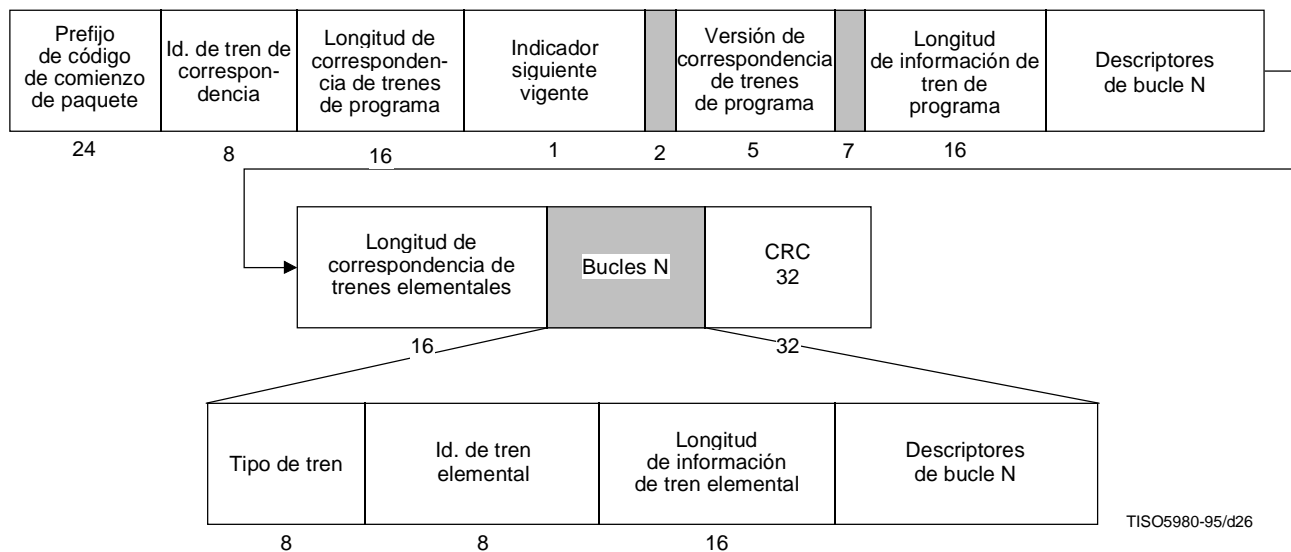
Prefijo de código de comienzo de paquete

Id. de tren de correspondencia

Longitud de correspondencia de trenes de programa

Indicador siguiente vigente

Versión de correspondencia de trenes de programa

Longitud de información de tren de programa

Descriptores de bucle N

24

8

16

1

2

5

7

16

Longitud de correspondencia de trenes elementales

Bucles N

CRC 32

16

32

Tipo de tren

Id. de tren elemental

Longitud de información de tren elemental

Descriptores de bucle N

TISO5980-95/d26

8

8

16